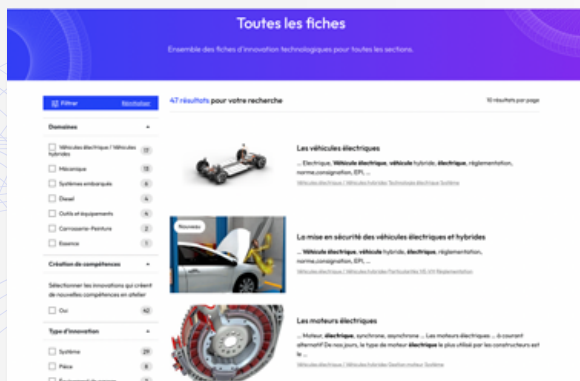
Toutes les fiches

Ensemble des fiches d'innovation technologiques pour toutes les sections.

Filtrer Réinitialiser

47 résultats pour votre recherche

10 résultats par page

Domaines

Véhicules électrique / Véhicules hybrides 17

Mécanique 13

Systèmes embarqués 6

Diesel 4

Outils et équipements 4

Carrosserie-Peinture 2

Essence 1

Création de compétences

Sélectionner les innovations qui créent de nouvelles compétences en atelier

Oui 42

Type d'innovation

Système 29

Pièce 8

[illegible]

Les véhicules électriques

... Electrique, Véhicule électrique, véhicule hybride, électrique, réglementation, norme,consignation, EPI, ...

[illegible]

Nouveau

La mise en sécurité des véhicules électriques et hybrides

... Véhicule électrique, véhicule hybride, électrique, réglementation, norme,consignation, EPI, ...

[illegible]

Les moteurs électriques

... Moteur, électrique, synchrone, asynchrone ... Les moteurs électriques ... à courant alternatif De nos jours, le type de moteur électrique le plus utilisé par les constructeurs est le ...

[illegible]